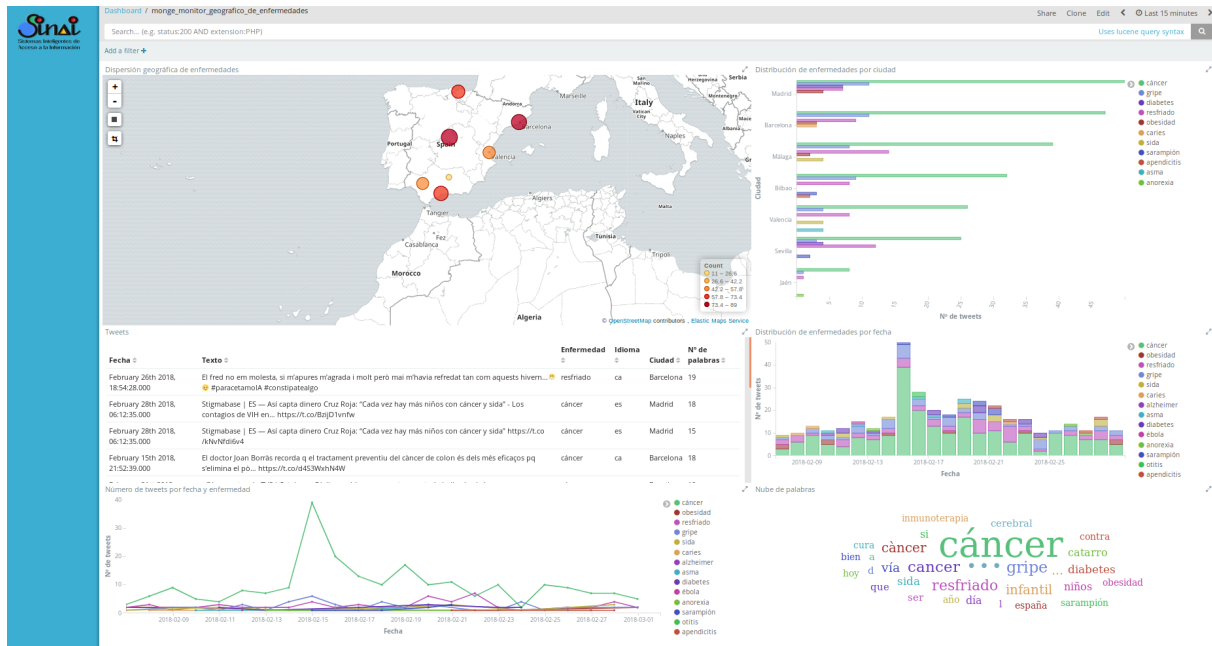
Sinai
Sistemas Inteligentes de Acceso a la Información

Dashboard / monge_monitor_geografico_de_enfermedades

Share Clone Edit Last 15 minutes

Search... (e.g. status:200 AND extension:PHP)

Uses lucene query syntax

Add a filter +

Dispersión geográfica de enfermedades

Marseille
Andorra
Monaco
Montenegro
Italy
Barcelona
Portugal
Spain
Valencia
Naples
Tirana
Tangier
Algiers
Malta
Casablanca
Fez
Tunisia
Morocco
Tripoli
Algeria

Count
11 – 26.6
26.6 – 42.2
42.2 – 57.8
57.8 – 73.4
73.4 – 89

© OpenStreetMap contributors , Elastic Maps Service

Distribución de enfermedades por ciudad

Madrid
Barcelona
Málaga
Bilbao
Valencia
Sevilla
Jaén

Ciudad

Nº de tweets

cáncer
gripe
diabetes
resfriado
obesidad
caries
sida
sarampión
apendicitis
asma
anorexia

Tweets

| Fecha | Texto | Enfermedad | Idioma | Ciudad | Nº de palabras |
|---|---|---|---|---|---|
| February 26th 2018, 18:54:28.000 | El fred no em molesta, si m'apures m'agrada i molt però mai m'havia refredat tan com aquests hivern... #paracetamolA #constipatealgo | resfriado | ca | Barcelona | 19 |
| February 28th 2018, 06:12:35.000 | Stigmabase \| ES — Así capta dinero Cruz Roja: "Cada vez hay más niños con cáncer y sida" - Los contagios de VIH en... https://t.co/BzijD1vnfw | cáncer | es | Madrid | 18 |
| February 28th 2018, 06:12:35.000 | Stigmabase \| ES — Así capta dinero Cruz Roja: "Cada vez hay más niños con cáncer y sida" https://t.co/kNvNfdi6v4 | cáncer | es | Madrid | 15 |
| February 15th 2018, 21:52:39.000 | El doctor Joan Borràs recorda q el tractament preventiu del càncer de colon és dels més eficaços pq s'elimina el pò... https://t.co/d4S3WxhN4W | cáncer | ca | Barcelona | 18 |

Distribución de enfermedades por fecha

50
40
30
20
10
0

Nº de tweets

2018-02-09
2018-02-13
2018-02-17
2018-02-21
2018-02-25

Fecha

cáncer
obesidad
resfriado
gripe
sida
caries
alzheimer
asma
diabetes
anorexia
ébola
sarampión
otitis
apendicitis

Número de tweets por fecha y enfermedad

40
30
20
10
0

Nº de tweets

2018-02-09
2018-02-11
2018-02-13
2018-02-15
2018-02-17
2018-02-19
2018-02-21
2018-02-23
2018-02-25
2018-02-27
2018-03-01

Fecha

cáncer
obesidad
resfriado
gripe
sida
caries
alzheimer
asma
diabetes
ébola
anorexia
sarampión
otitis
apendicitis

Nube de palabras

inmunoterapia
cerebral
cura
si
cáncer
cáncer
contra
bien
a
catarro
hoy
d
vía
cancer
gripe
diabetes
que
sida
resfriado
infantil
niños
obesidad
ser
año
día
l
españa
sarampión